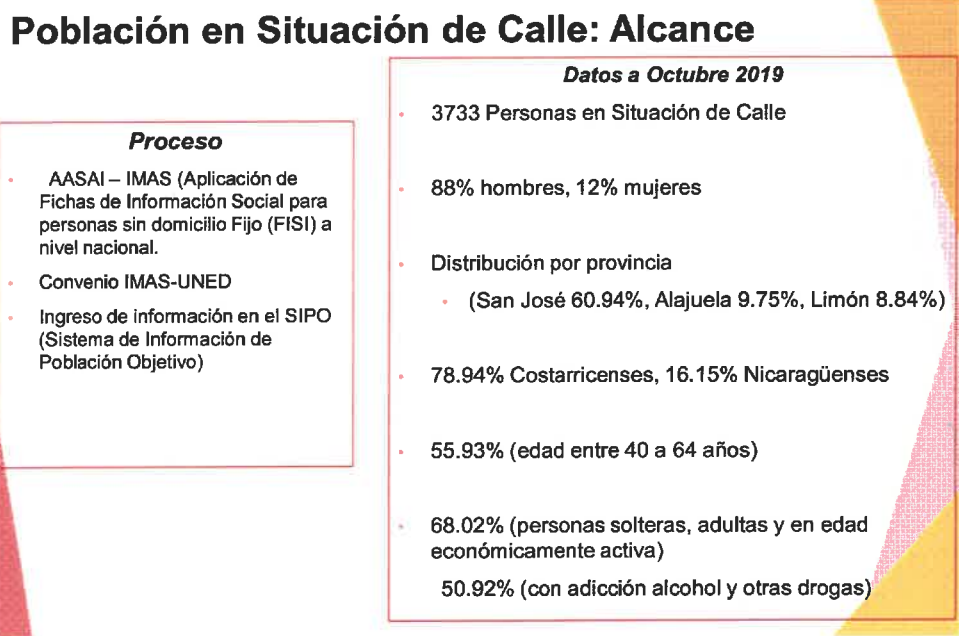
Población en Situación de Calle: Alcance

Proceso

- AASAI – IMAS (Aplicación de Fichas de Información Social para personas sin domicilio Fijo (FISI) a nivel nacional.
- Convenio IMAS-UNED
- Ingreso de información en el SIPO (Sistema de Información de Población Objetivo)

Datos a Octubre 2019

- 3733 Personas en Situación de Calle
- 88% hombres, 12% mujeres
- Distribución por provincia
  - (San José 60.94%, Alajuela 9.75%, Limón 8.84%)
- 78.94% Costarricenses, 16.15% Nicaragüenses
- 55.93% (edad entre 40 a 64 años)
- 68.02% (personas solteras, adultas y en edad económicamente activa)

50.92% (con adicción alcohol y otras drogas)